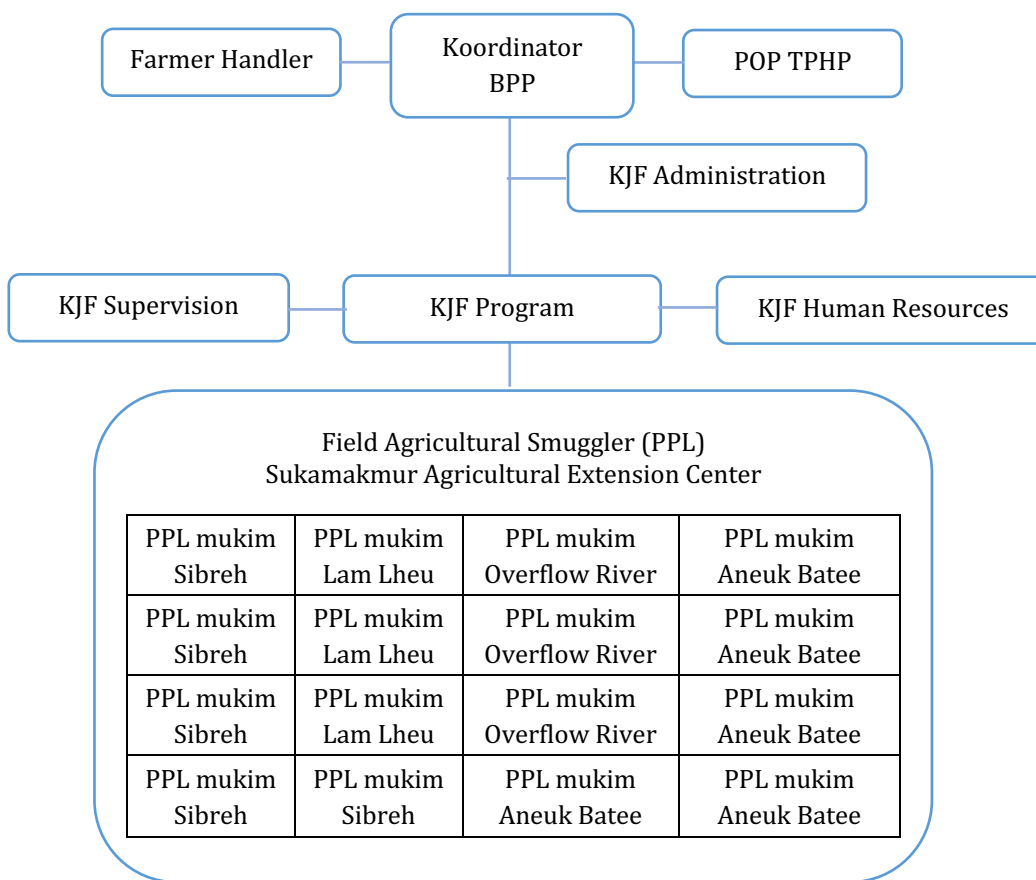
Farmer Handler

Koordinator BPP

POP TPHP

KJF Administration

KJF Supervision

KJF Program

KJF Human Resources

Field Agricultural Smuggler (PPL)
Sukamakmur Agricultural Extension Center

| PPL mukim Sibreh | PPL mukim Lam Lheu | PPL mukim Overflow River | PPL mukim Aneuk Batee |
|---|---|---|---|
| PPL mukim Sibreh | PPL mukim Lam Lheu | PPL mukim Overflow River | PPL mukim Aneuk Batee |
| PPL mukim Sibreh | PPL mukim Lam Lheu | PPL mukim Overflow River | PPL mukim Aneuk Batee |
| PPL mukim Sibreh | PPL mukim Sibreh | PPL mukim Aneuk Batee | PPL mukim Aneuk Batee |